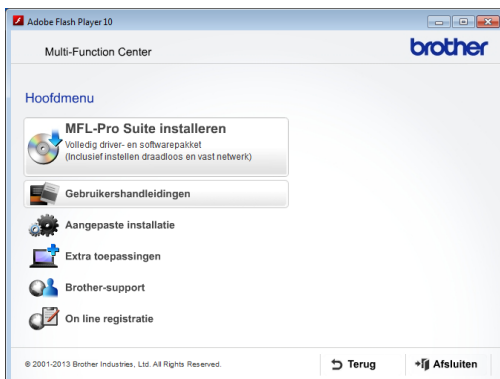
Adobe Flash Player 10

Multi-Function Center

brother

Hoofdmenu

MFL-Pro Suite installeren
Volledig driver- en softwarepakket
(Inclusief instellen draadloos en vast netwerk)

Gebruikershandleidingen

Aangepaste installatie

Extra toepassingen

Brother-support

On line registratie

© 2001-2013 Brother Industries, Ltd. All Rights Reserved.

Terug

Afsluiten